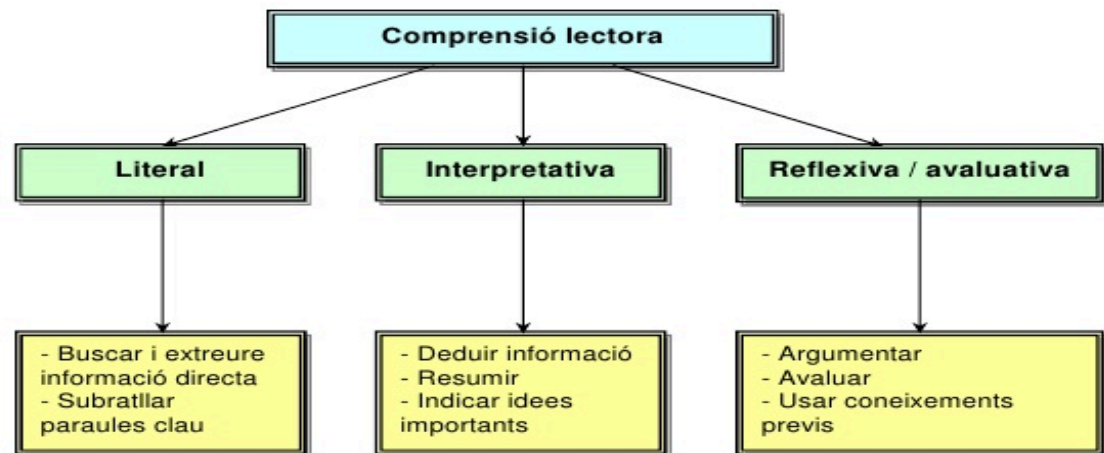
Comprensió lectora

Literal

Interpretativa

Reflexiva / avaluativa

- Buscar i extreure informació directa
- Subratllar paraules clau

- Deduir informació
- Resumir
- Indicar idees importants

- Argumentar
- Avaluar
- Usar coneixements previs